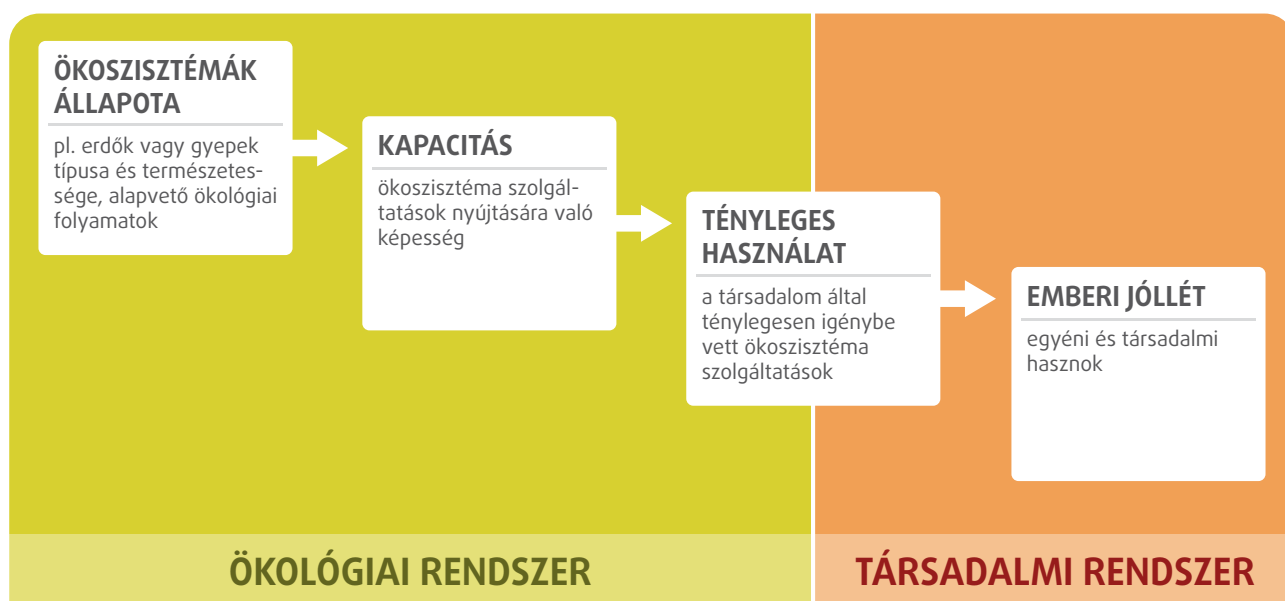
ÖKOSZISZTÉMÁK ÁLLAPOTA

pl. erdők vagy gyepek típusa és természetessége, alapvető ökológiai folyamatok

KAPACITÁS

ökoszisztéma szolgáltatások nyújtására való képesség

TÉNYLEGES HASZNÁLAT

a társadalom által ténylegesen igénybe vett ökoszisztéma szolgáltatások

EMBERI JÓLLÉT

egyéni és társadalmi hasznok

ÖKOLÓGIAI RENDSZER

TÁRSADALMI RENDSZER